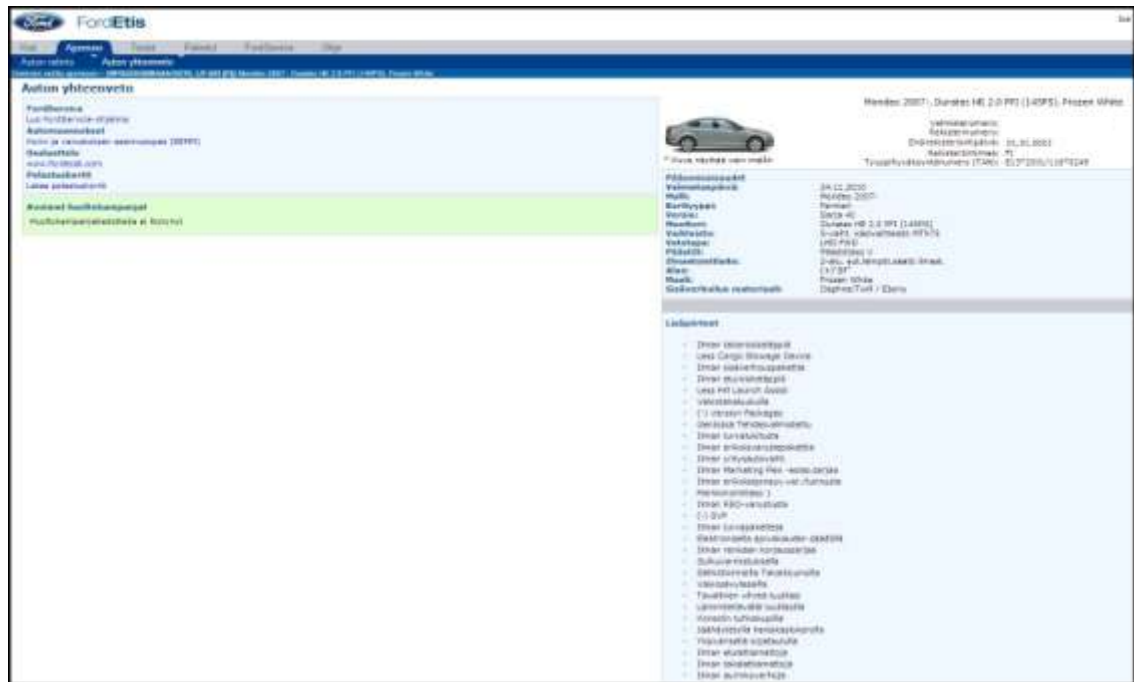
Ford FordEtis

Auton yhteenveto

FordService
Lue FordService-ohjelma
Autonomistukset
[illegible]
Osaluettelo
www.fordetalt.com
Palvelukortti
Lataa palvelukortti

Avoimet huoltokampanjat
Huoltokampanjatietoja ei löytynyt

Mondeo 2007-, Duratec HE 2.0 PFI (145PS), Frozen White

* Kuva näyttää vain mallin

Pääominaisuudet
Valmistuspäivä: 24.11.2010
Malli: Mondeo 2007-
Korityyppi: Farmari
Versio: Serie 40
Moottori: Duratec HE 2.0 PFI (145PS)
Vaihteisto: 5-vaiht. käsivaihteisto MTX75
Vetotapa: LHD FWD
Päästöt: Päästötaso V
Ilmastointilaite: 2-alu. aut.lämpöt.säätö ilmast.
Alue: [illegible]
Maali: Frozen White
Istuinverhoilun materiaali: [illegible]

Lisäpiirteet
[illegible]